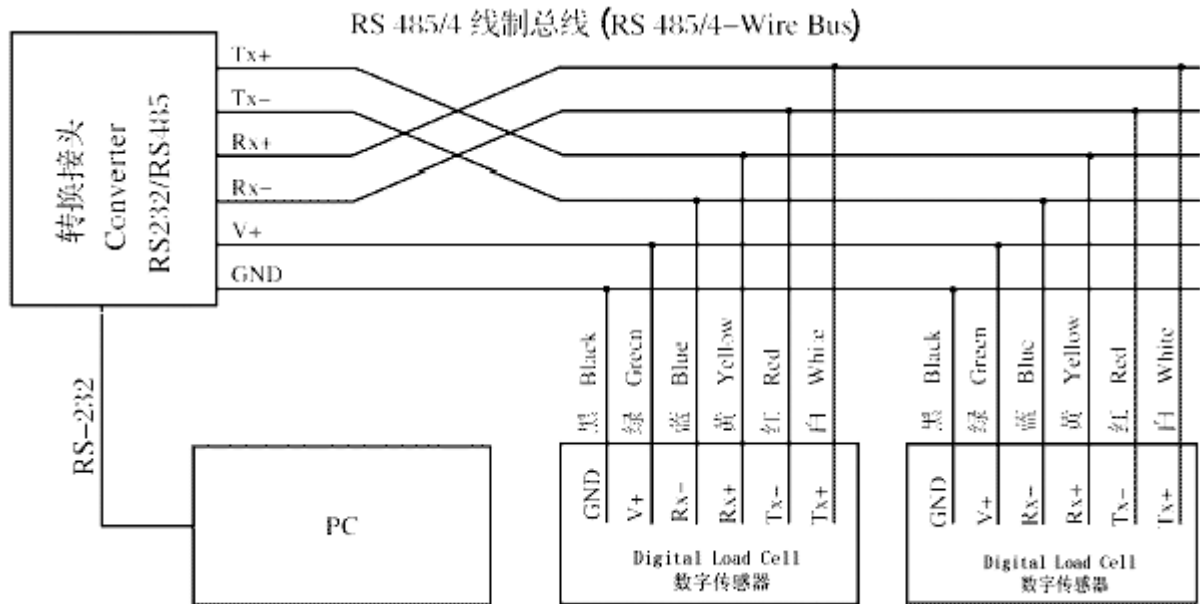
RS 485/4 线制总线 (RS 485/4-Wire Bus)

转换接头
Converter
RS232/RS485

Tx+
Tx-
Rx+
Rx-
V+
GND

RS-232

PC

黑 Black
绿 Green
蓝 Blue
黄 Yellow
红 Red
白 White

GND
V+
Rx-
Rx+
Tx-
Tx+

Digital Load Cell
数字传感器

黑 Black
绿 Green
蓝 Blue
黄 Yellow
红 Red
白 White

GND
V+
Rx-
Rx+
Tx-
Tx+

Digital Load Cell
数字传感器